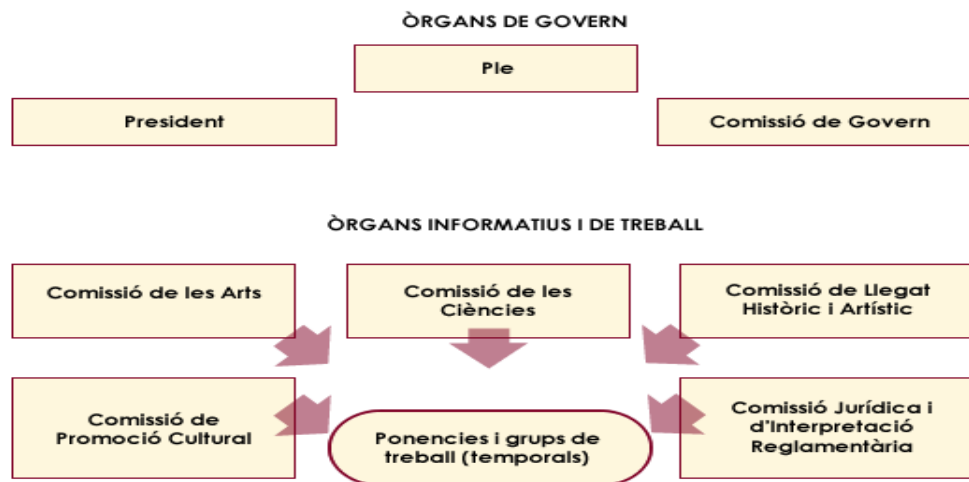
ÒRGANS DE GOVERN

Ple

President

Comissió de Govern

ÒRGANS INFORMATIUS I DE TREBALL

Comissió de les Arts

Comissió de les Ciències

Comissió de Llegat Històric i Artístic

Comissió de Promoció Cultural

Ponencies i grups de treball (temporals)

Comissió Jurídica i d'Interpretació Reglamentària